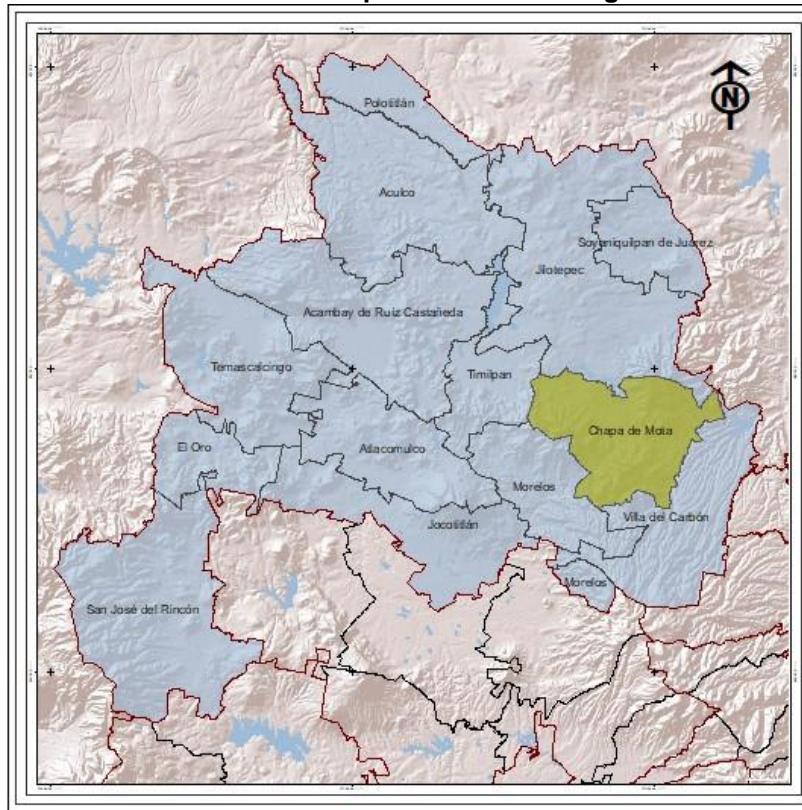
N

Polotitlán

Aculco

Soyaniquilpan de Juárez

Jilotepec

Acambay de Ruiz Castañeda

Temascalcingo

Timilpan

Chapa de Mota

El Oro

Atlacomulco

Morelos

Villa del Carbón

Jocotitlán

Morelos

San José del Rincón